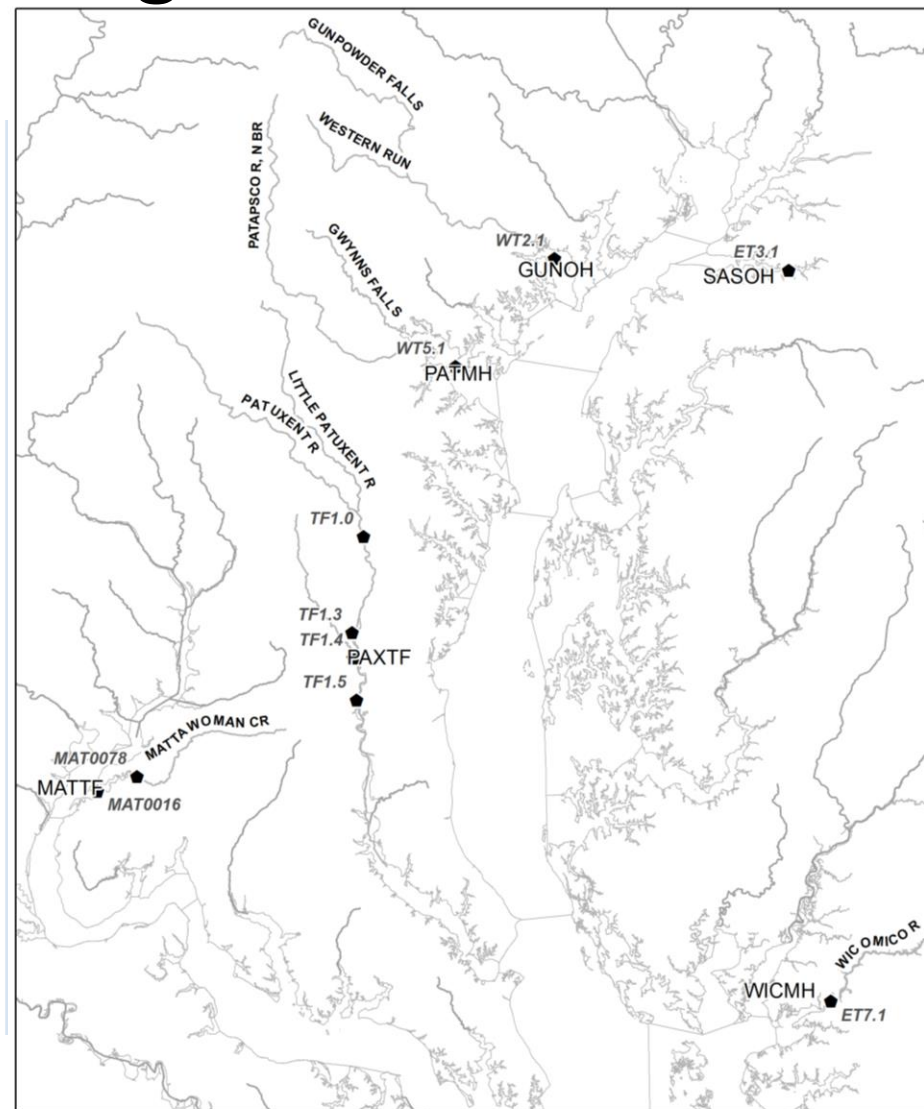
GUNPOWDER FALLS
WESTERN RUN
PATAPSCO R, N BR
GWYNNS FALLS
WT2.1
GUNOH
ET3.1
SASOH
WT5.1
PATMH
LITTLE PATUXENT R
PATUXENT R
TF1.0
TF1.3
TF1.4
PAXTF
TF1.5
MATTAWOMAN CR
MAT0078
MATTF
MAT0016
WICOMICO R
WICMH
ET7.1